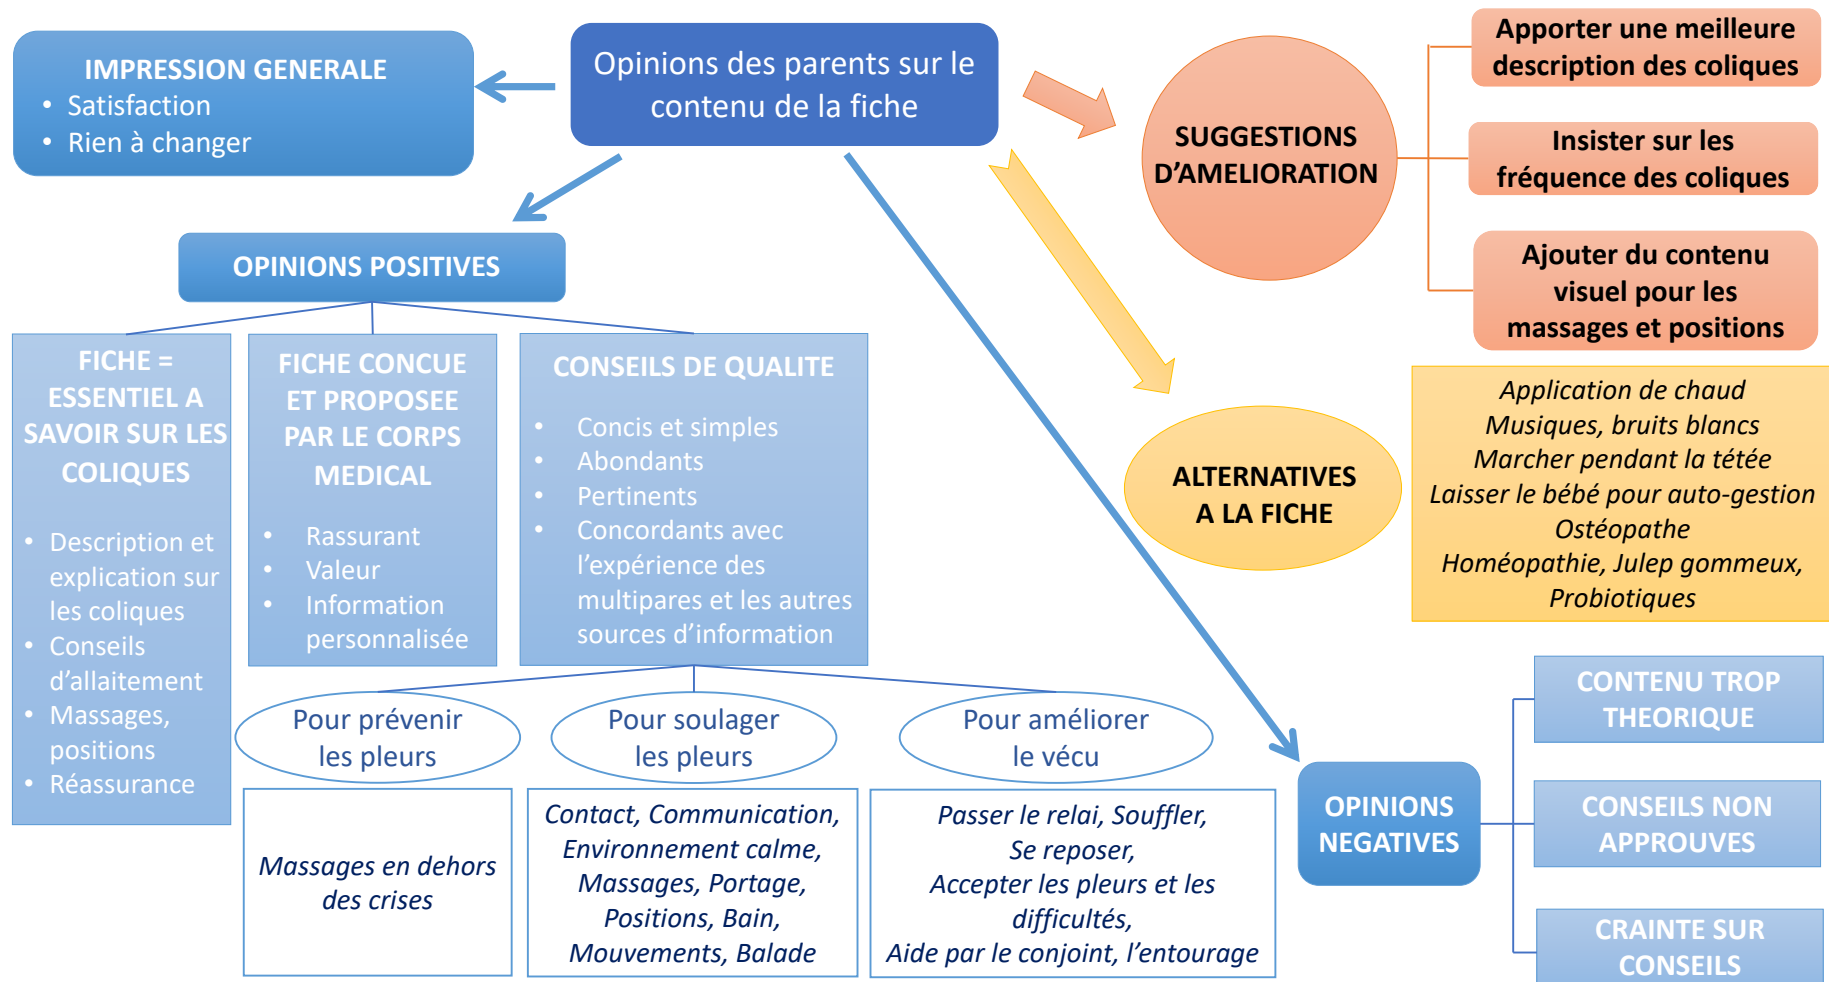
Opinions des parents sur le contenu de la fiche

IMPRESSION GENERALE
• Satisfaction
• Rien à changer

SUGGESTIONS D'AMELIORATION

Apporter une meilleure description des coliques

Insister sur les fréquence des coliques

Ajouter du contenu visuel pour les massages et positions

OPINIONS POSITIVES

FICHE = ESSENTIEL A SAVOIR SUR LES COLIQUES
• Description et explication sur les coliques
• Conseils d'allaitement
• Massages, positions
• Réassurance

FICHE CONCUE ET PROPOSEE PAR LE CORPS MEDICAL
• Rassurant
• Valeur
• Information personnalisée

CONSEILS DE QUALITE
• Concis et simples
• Abondants
• Pertinents
• Concordants avec l'expérience des multipares et les autres sources d'information

ALTERNATIVES A LA FICHE

Application de chaud
Musiques, bruits blancs
Marcher pendant la tétée
Laisser le bébé pour auto-gestion
Ostéopathe
Homéopathie, Julep gommeux,
Probiotiques

Pour prévenir les pleurs

Pour soulager les pleurs

Pour améliorer le vécu

Massages en dehors des crises

Contact, Communication, Environnement calme, Massages, Portage, Positions, Bain, Mouvements, Balade

Passer le relai, Souffler, Se reposer, Accepter les pleurs et les difficultés, Aide par le conjoint, l'entourage

OPINIONS NEGATIVES

CONTENU TROP THEORIQUE

CONSEILS NON APPROUVES

CRAINTE SUR CONSEILS